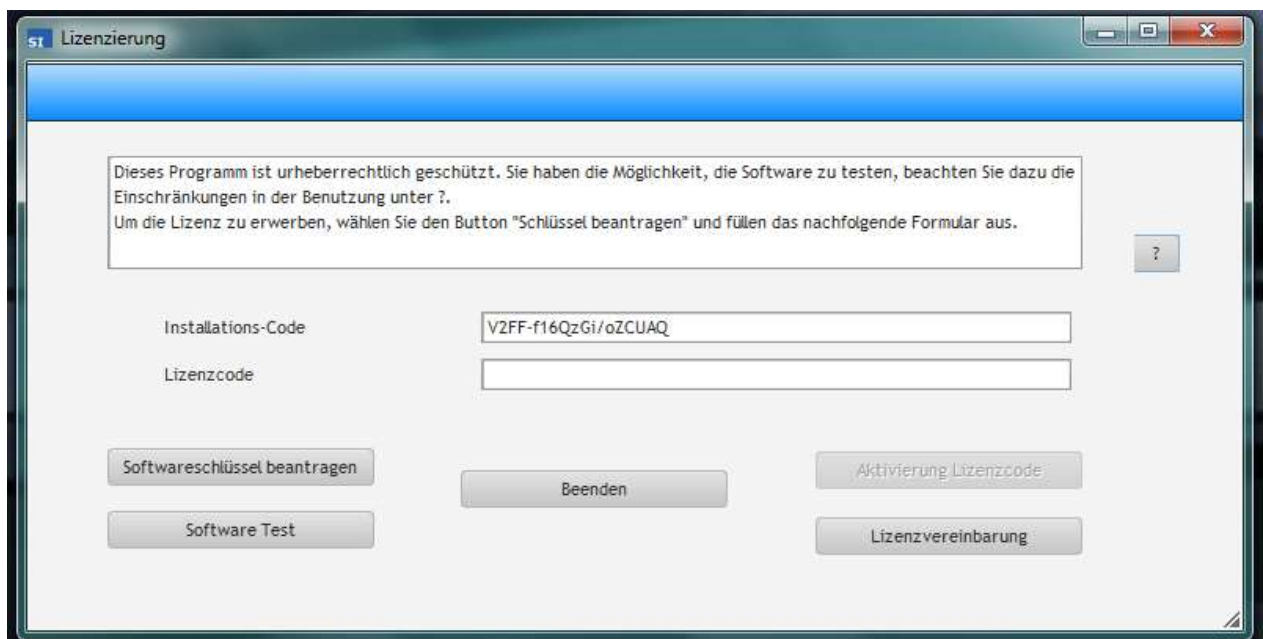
ST Lizenzierung

Dieses Programm ist urheberrechtlich geschützt. Sie haben die Möglichkeit, die Software zu testen, beachten Sie dazu die Einschränkungen in der Benutzung unter ?.
Um die Lizenz zu erwerben, wählen Sie den Button "Schlüssel beantragen" und füllen das nachfolgende Formular aus.

?

Installations-Code V2FF-f16QzGi/oZCUAQ

Lizenzcode

Softwareschlüssel beantragen

Beenden

Aktivierung Lizenzcode

Software Test

Lizenzvereinbarung